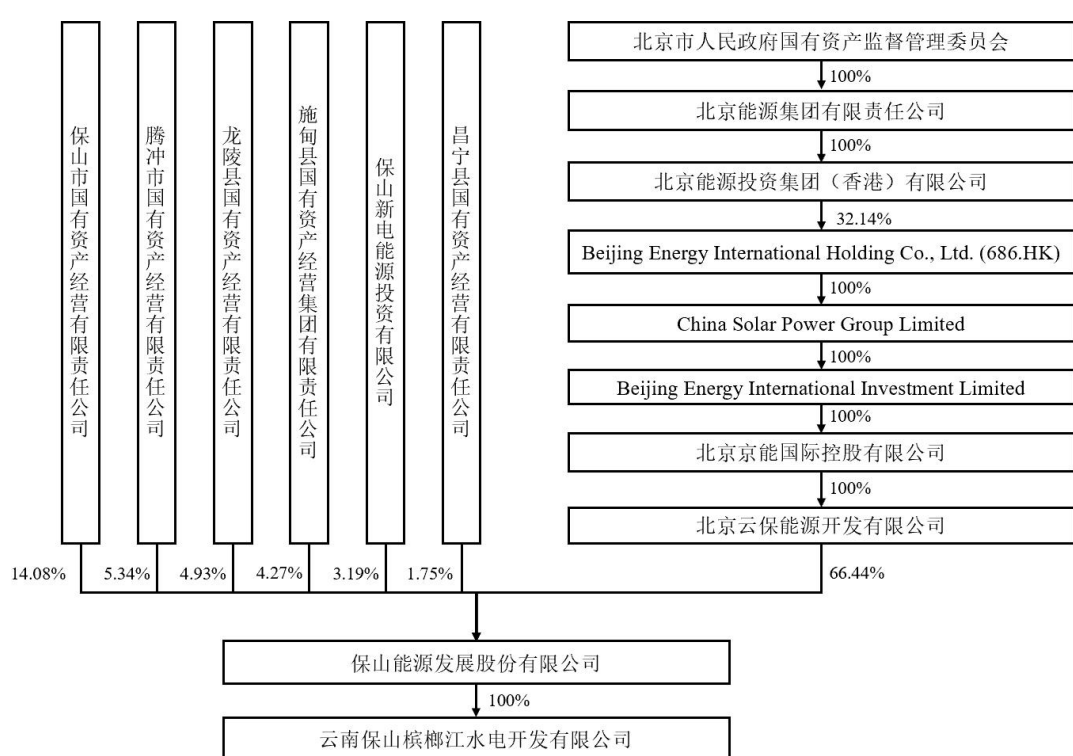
保山市国有资产经营有限责任公司

腾冲市国有资产经营有限责任公司

龙陵县国有资产经营有限责任公司

施甸县国有资产经营集团有限责任公司

保山新电能源投资有限公司

昌宁县国有资产经营有限责任公司

北京市人民政府国有资产监督管理委员会

100%

北京能源集团有限责任公司

100%

北京能源投资集团（香港）有限公司

32.14%

Beijing Energy International Holding Co., Ltd. (686.HK)

100%

China Solar Power Group Limited

100%

Beijing Energy International Investment Limited

100%

北京京能国际控股有限公司

100%

北京云保能源开发有限公司

14.08%

5.34%

4.93%

4.27%

3.19%

1.75%

66.44%

保山能源发展股份有限公司

100%

云南保山槟榔江水电开发有限公司